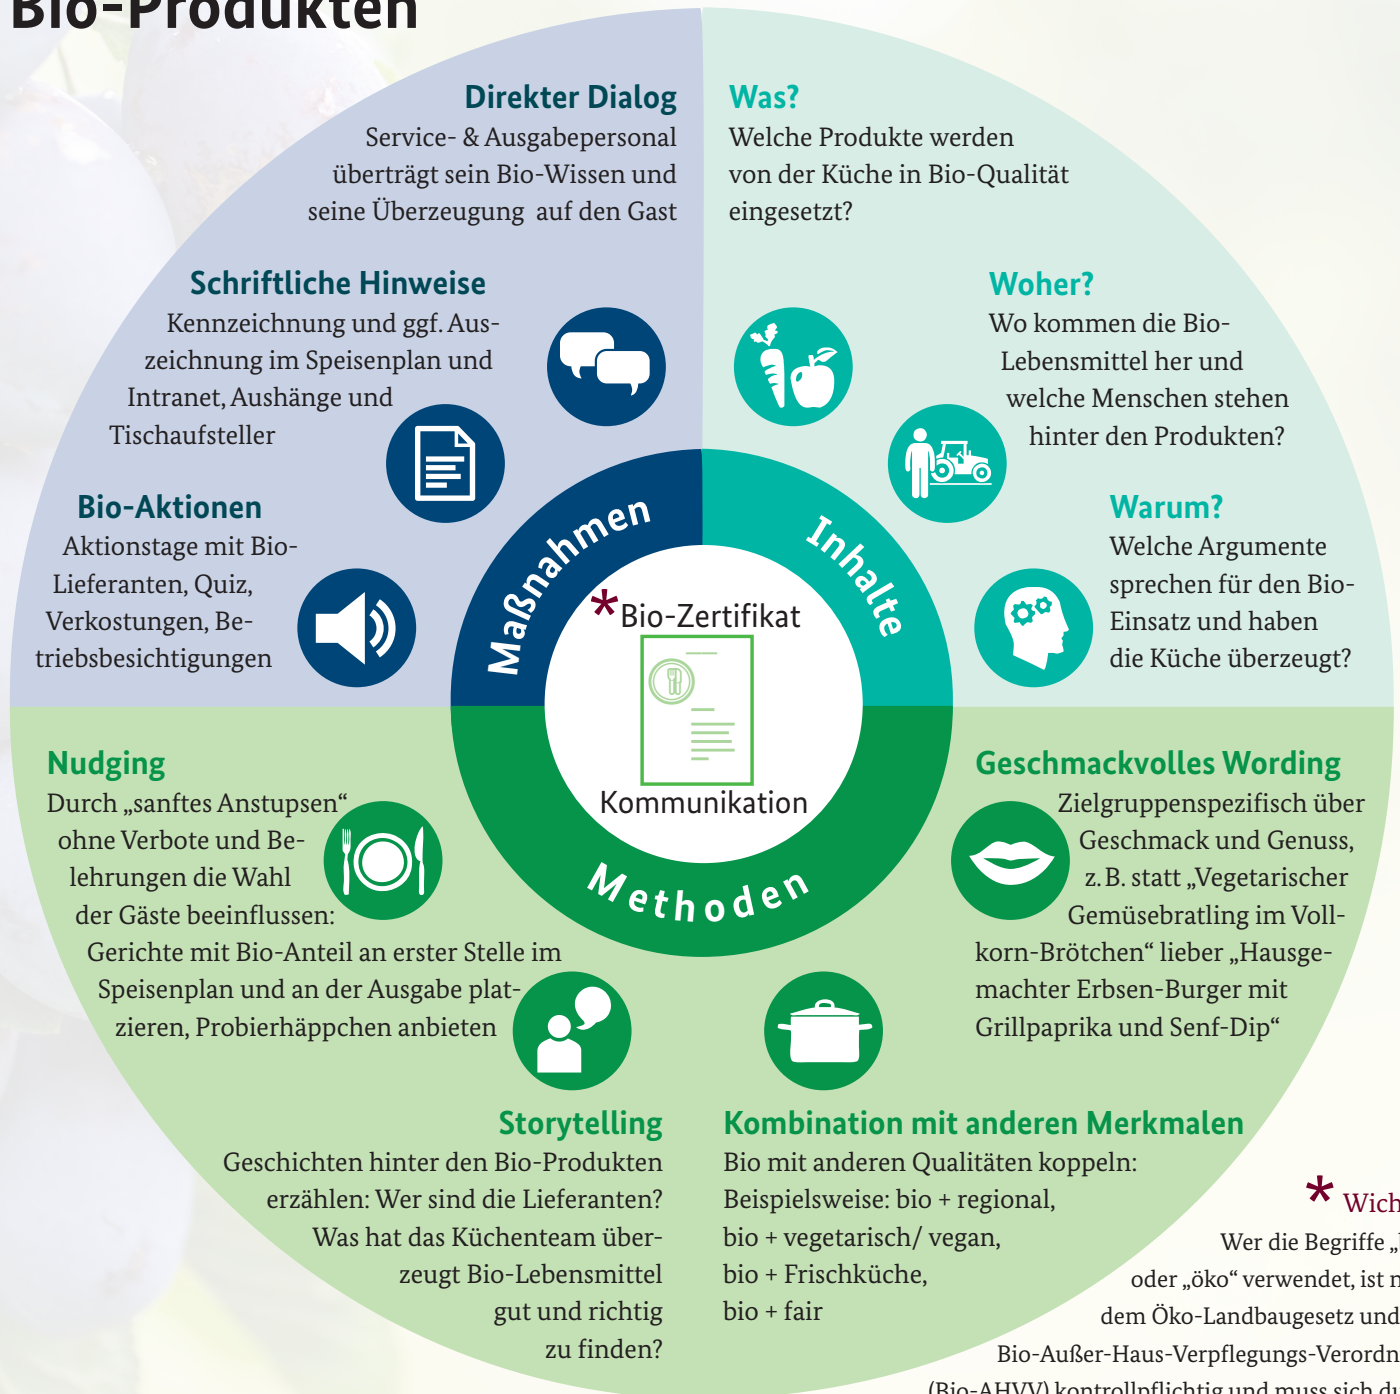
Bio-Produkten

Direkter Dialog
Service- & Ausgabepersonal überträgt sein Bio-Wissen und seine Überzeugung auf den Gast

Was?
Welche Produkte werden von der Küche in Bio-Qualität eingesetzt?

Schriftliche Hinweise
Kennzeichnung und ggf. Auszeichnung im Speisenplan und Intranet, Aushänge und Tischaufsteller

Woher?
Wo kommen die Bio-Lebensmittel her und welche Menschen stehen hinter den Produkten?

Bio-Aktionen
Aktionstage mit Bio-Lieferanten, Quiz, Verkostungen, Betriebsbesichtigungen

Warum?
Welche Argumente sprechen für den Bio-Einsatz und haben die Küche überzeugt?

Maßnahmen

Inhalte

*Bio-Zertifikat

Kommunikation

Methoden

Nudging
Durch „sanftes Anstupsen“ ohne Verbote und Belehrungen die Wahl der Gäste beeinflussen: Gerichte mit Bio-Anteil an erster Stelle im Speisenplan und an der Ausgabe platzieren, Probierhäppchen anbieten

Geschmackvolles Wording
Zielgruppenspezifisch über Geschmack und Genuss, z. B. statt „Vegetarischer Gemüsebratling im Vollkorn-Brötchen“ lieber „Hausgemachter Erbsen-Burger mit Grillpaprika und Senf-Dip“

Storytelling
Geschichten hinter den Bio-Produkten erzählen: Wer sind die Lieferanten? Was hat das Küchenteam überzeugt Bio-Lebensmittel gut und richtig zu finden?

Kombination mit anderen Merkmalen
Bio mit anderen Qualitäten koppeln: Beispielsweise: bio + regional, bio + vegetarisch/ vegan, bio + Frischküche, bio + fair

* Wich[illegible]
Wer die Begriffe „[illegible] oder „öko“ verwendet, ist n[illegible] dem Öko-Landbaugesetz und Bio-Außer-Haus-Verpflegungs-Verordn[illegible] (Bio-AHVV) kontrollpflichtig und muss sich d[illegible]